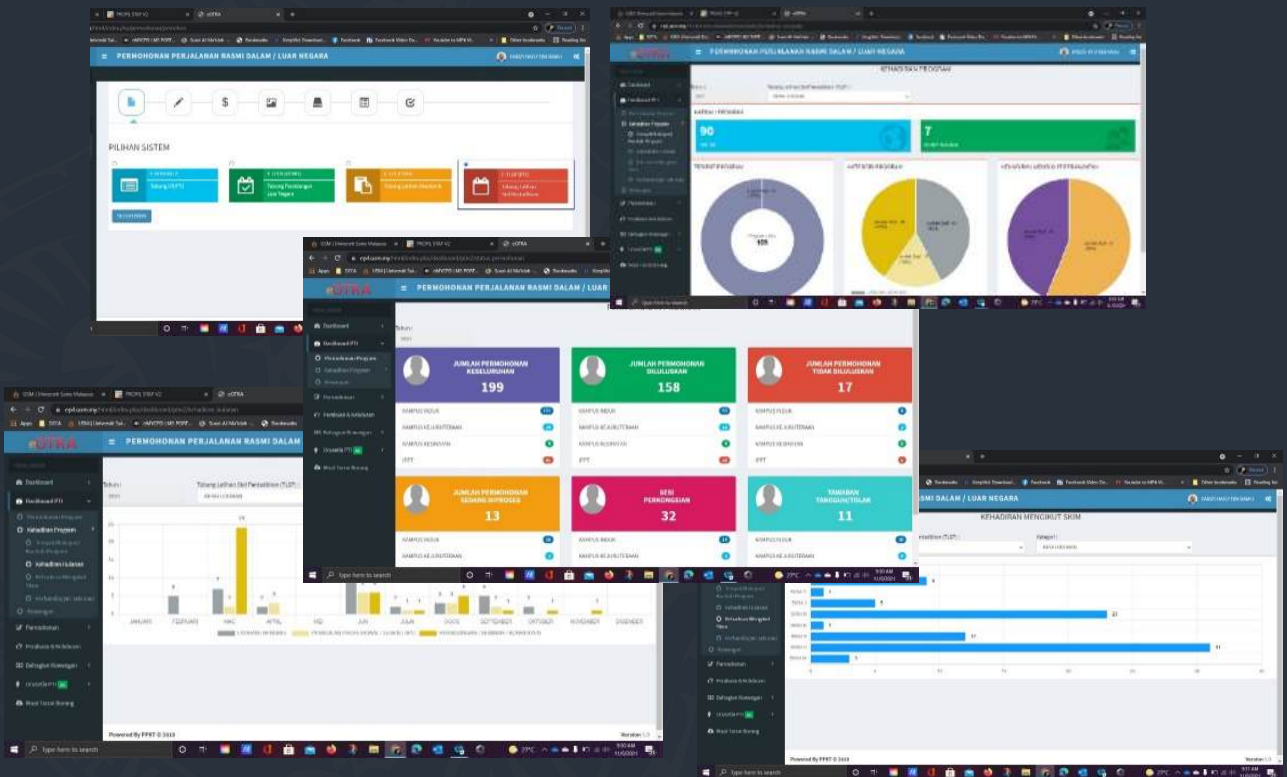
PERMOHONAN PERJALANAN RASMI DALAM / LUAR NEGARA

PILIHAN SISTEM

Tabung (TLPT)

Tabung Perjalanan Luar Negara

Tabung Latihan Akademik

Tabung Latihan Staf Pentadbiran

PERMOHONAN PERJALANAN RASMI DALAM / LUAR NEGARA

KEHADIRAN PROGRAM

90

7

eOTRA

PERMOHONAN PERJALANAN RASMI DALAM / LUAR NEGARA

Dashboard

Dashboard PTJ

Permohonan Program

Kehadiran Program

Pentadbiran

Profesional & Kelulusan

Bahagian Kewangan

Wasiat Terus Borang

JUMLAH PERMOHONAN KESELURUHAN

199

JUMLAH PERMOHONAN DILULUSKAN

158

JUMLAH PERMOHONAN TIDAK DILULUSKAN

17

KAMPUS INDUK

KAMPUS KEJURUTERAAN

KAMPUS KESIHATAN

IPPT

JUMLAH PERMOHONAN SEDANG DIPROSES

13

SEDI PERMOHONAN

32

TANGGUHAN TANGGUH/TOLAK

11

Type here to search

eOTRA

PERMOHONAN PERJALANAN RASMI DALAM

Dashboard

Dashboard PTJ

Kehadiran Program

Kehadiran Bulanan

Pentadbiran

Profesional & Kelulusan

Bahagian Kewangan

Wasiat Terus Borang

JANUARI

FEBRUARI

MAC

APRIL

MEI

JUN

JULAI

OGOS

SEPTEMBER

OKTOBER

NOVEMBER

DISEMBER

Powered By PPKT © 2018

Type here to search

SMI DALAM / LUAR NEGARA

KEHADIRAN MENGIKUT SKIM

Kehadiran Mengikut Skim

Pentadbiran

Profesional & Kelulusan

Bahagian Kewangan

Wasiat Terus Borang

Powered By PPKT © 2018

Type here to search